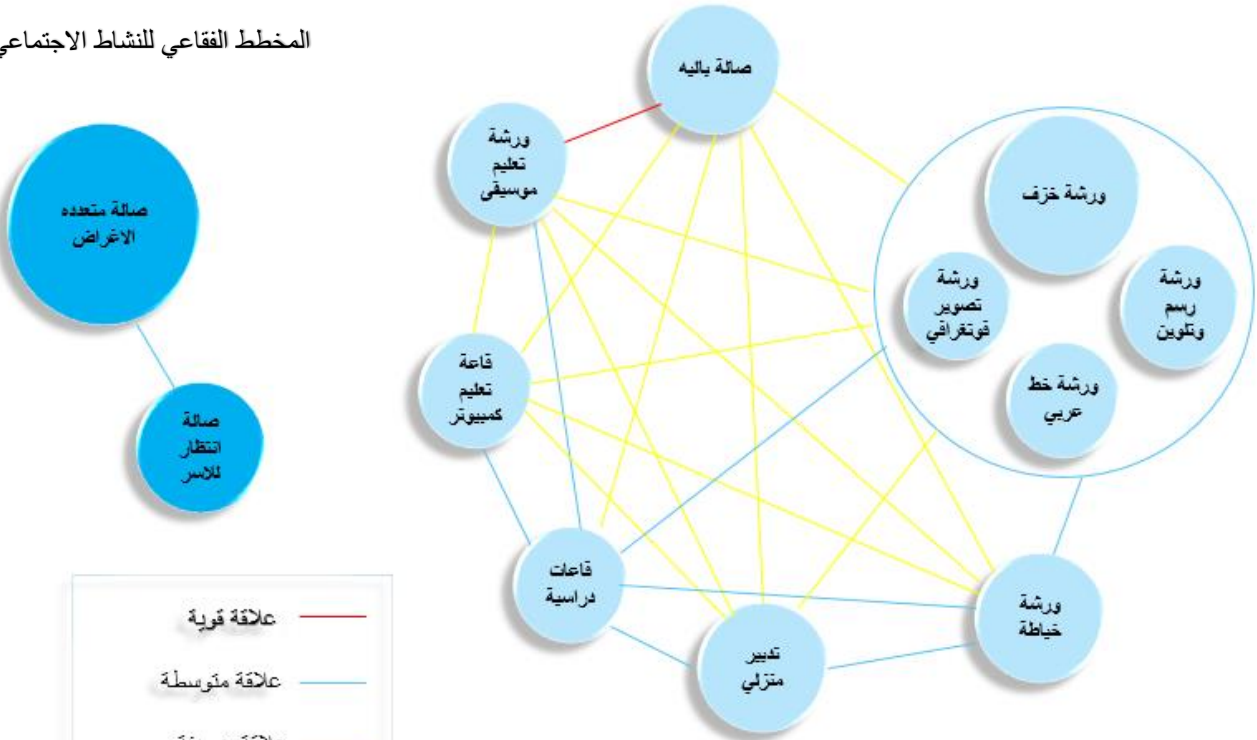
المخطط الفقاعي للنشاط الاجتماعي

صالة متعدده الاغراض

صالة انتظار للاسر

علاقة قوية

علاقة متوسطة

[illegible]

صالة باليه

ورشة تعليم موسيقى

قاعة تعليم كمبيوتر

قاعات دراسية

تدبير منزلي

ورشة خياطة

ورشة خزف

ورشة تصوير فوتغرافي

ورشة رسم وتلوين

ورشة خط عربي